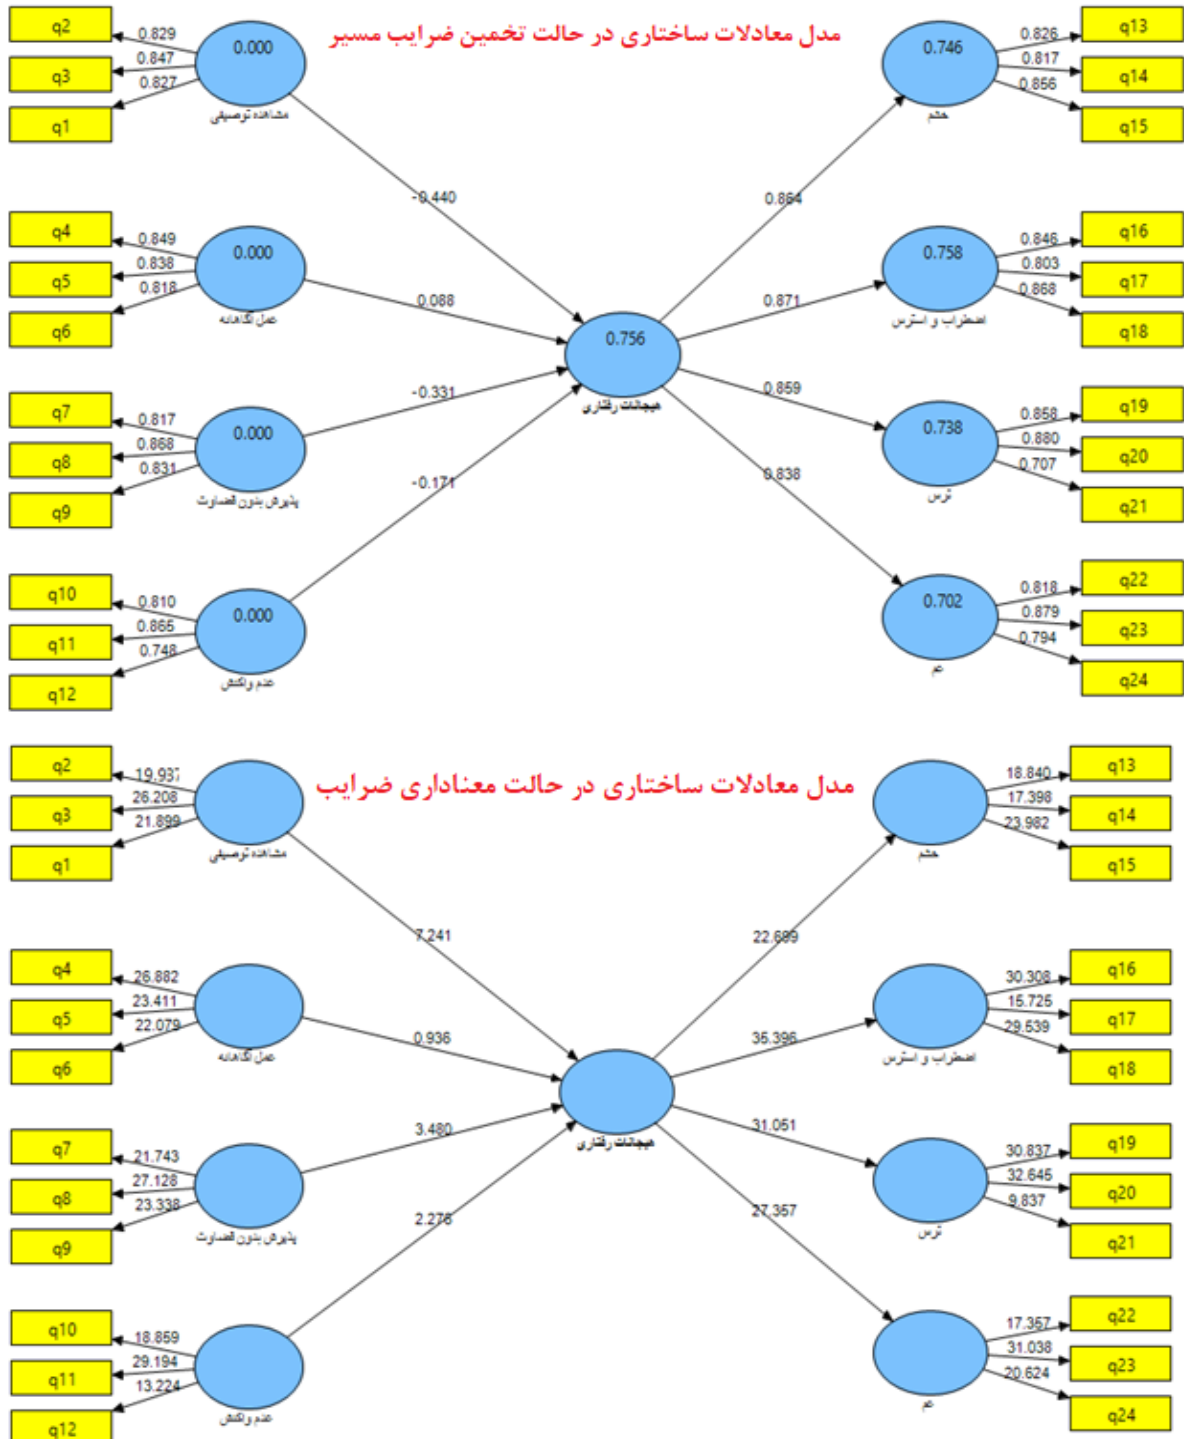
مدل معادلات ساختاری در حالت تخمین ضرایب مسیر

q2
q3
q1
0.829
0.847
0.827
0.000
مشاهده توصیفی

q4
q5
q6
0.849
0.838
0.818
0.000
عمل آگاهانه

q7
q8
q9
0.817
0.868
0.831
0.000
پذیرش بدون قضاوت

q10
q11
q12
0.810
0.865
0.748
0.000
عدم واکنش

-0.440
0.088
-0.331
-0.171

0.756
هیجانات رفتاری

0.864
0.871
0.859
0.838

0.746
خشم
0.826
0.817
0.856
q13
q14
q15

0.758
اضطراب و استرس
0.846
0.803
0.868
q16
q17
q18

0.738
ترس
0.858
0.880
0.707
q19
q20
q21

0.702
غم
0.818
0.879
0.794
q22
q23
q24

مدل معادلات ساختاری در حالت معناداری ضرایب

q2
q3
q1
19.937
26.208
21.899
مشاهده توصیفی

q4
q5
q6
26.882
23.411
22.079
عمل آگاهانه

q7
q8
q9
21.743
27.128
23.338
پذیرش بدون قضاوت

q10
q11
q12
18.859
29.194
13.224
عدم واکنش

7.241
0.936
3.480
2.276

هیجانات رفتاری

22.699
35.396
31.051
27.357

خشم
18.840
17.398
23.982
q13
q14
q15

اضطراب و استرس
30.308
15.725
29.539
q16
q17
q18

ترس
30.837
32.645
9.837
q19
q20
q21

غم
17.357
31.038
20.624
q22
q23
q24